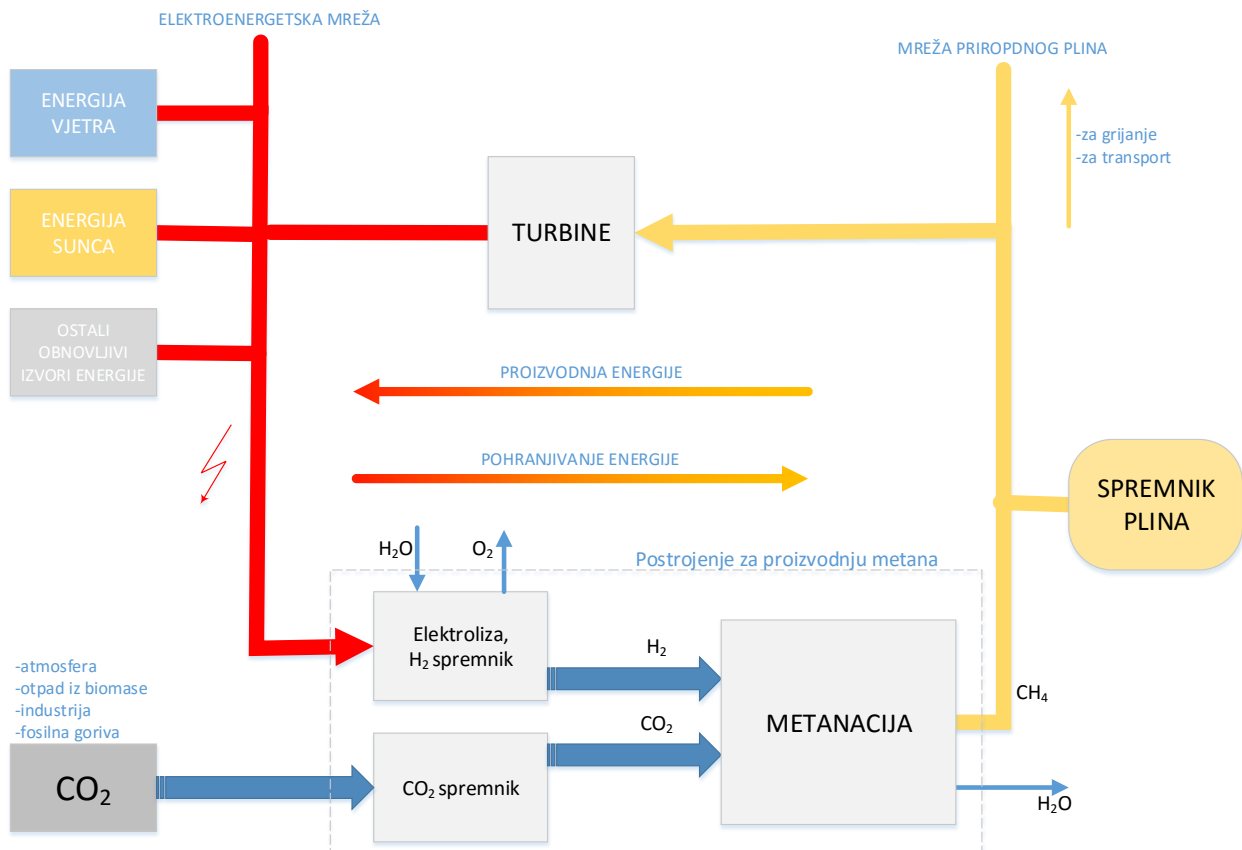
ELEKTROENERGETSKA MREŽA

MREŽA PRIROPDNOG PLINA

ENERGIJA VJETRA

-za grijanje
-za transport

ENERGIJA SUNCA

TURBINE

OSTALI OBNOVLJIVI IZVORI ENERGIJE

PROIZVODNJA ENERGIJE

POHRANJIVANJE ENERGIJE

SPREMNIK PLINA

$H_2O$

$O_2$

Postrojenje za proizvodnju metana

Elektroliza, $H_2$ spremnik

$H_2$

-atmosfera
-otpad iz biomase
-industrija
-fosilna goriva

$CH_4$

METANACIJA

$CO_2$

$CO_2$

$CO_2$ spremnik

$H_2O$